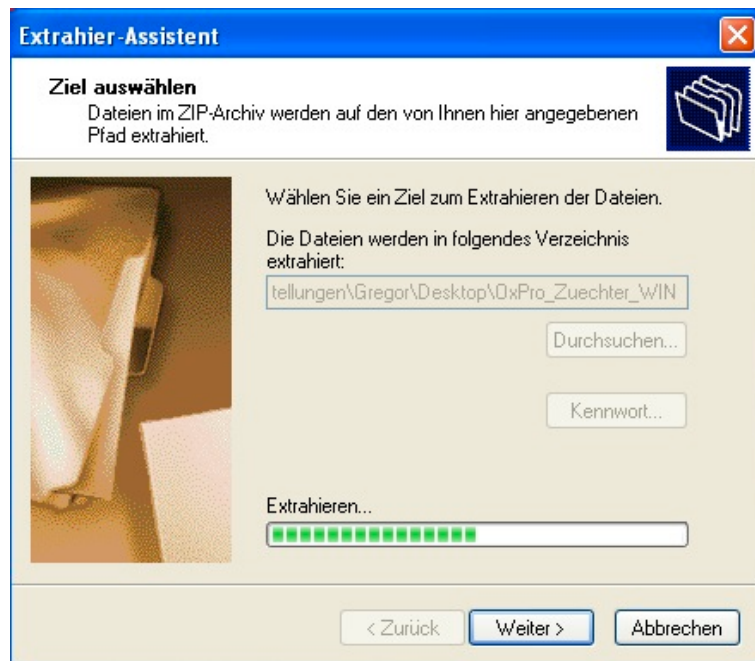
Extrahier-Assistent

Ziel auswählen
Dateien im ZIP-Archiv werden auf den von Ihnen hier angegebenen Pfad extrahiert.

Wählen Sie ein Ziel zum Extrahieren der Dateien.

Die Dateien werden in folgendes Verzeichnis extrahiert:

tellungen\Gregor\Desktop\OxPro_Zuechter_WIN

Durchsuchen...

Kennwort...

Extrahieren...

< Zurück

Weiter >

Abbrechen